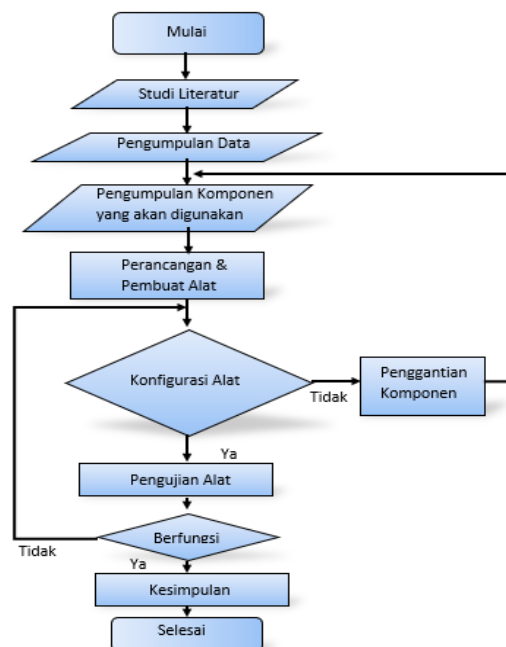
Mulai

Studi Literatur

Pengumpulan Data

Pengumpulan Komponen yang akan digunakan

Perancangan & Pembuat Alat

Konfigurasi Alat

Tidak

Penggantian Komponen

Ya

Pengujian Alat

Tidak

Berfungsi

Ya

Kesimpulan

Selesai